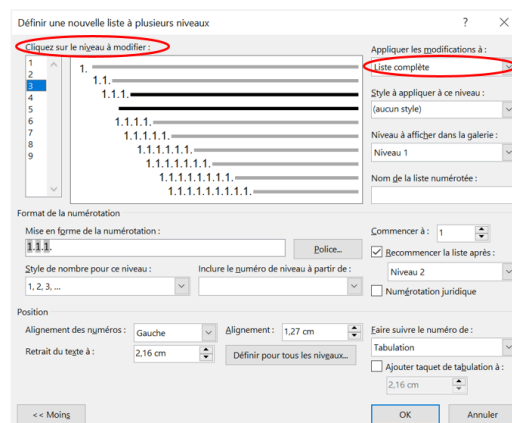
Définir une nouvelle liste à plusieurs niveaux

?

Cliquez sur le niveau à modifier :

1
2
3
4
5
6
7
8
9

1.
1.1.
1.1.1.
1.1.1.1.
1.1.1.1.1.
1.1.1.1.1.1.
1.1.1.1.1.1.1.
1.1.1.1.1.1.1.1.
1.1.1.1.1.1.1.1.1.

Appliquer les modifications à :
Liste complète

Style à appliquer à ce niveau :
(aucun style)

Niveau à afficher dans la galerie :
Niveau 1

Nom de la liste numérotée :

Format de la numérotation

Mise en forme de la numérotation :
1.1.1.

Police...

Style de nombre pour ce niveau :
1, 2, 3, ...

Inclure le numéro de niveau à partir de :

Commencer à : 1

Recommencer la liste après :
Niveau 2

Numérotation juridique

Position

Alignement des numéros : Gauche

Alignement : 1,27 cm

Retrait du texte à : 2,16 cm

Définir pour tous les niveaux...

Faire suivre le numéro de :
Tabulation

Ajouter taquet de tabulation à :
2,16 cm

<< Moins

OK

Annuler